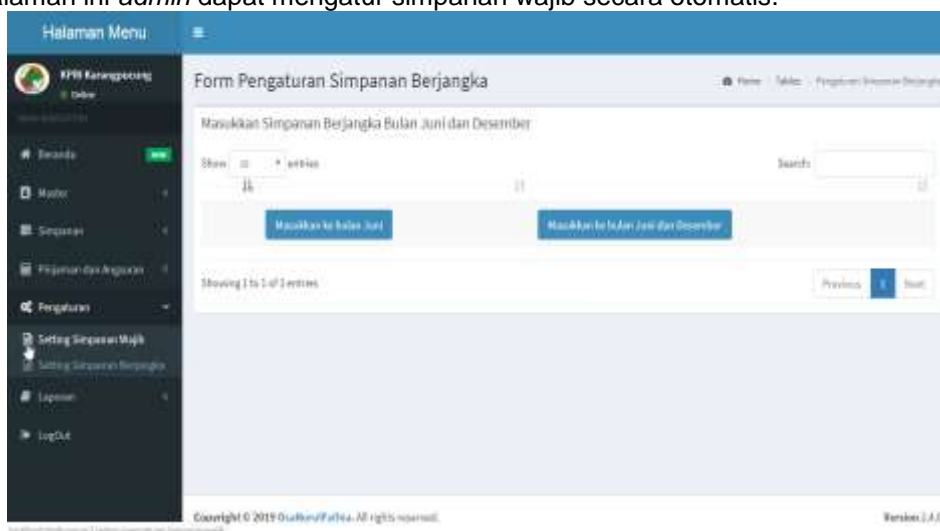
halaman ini *admin* dapat mengatur simpanan wajib secara otomatis.

Halaman Menu

KPRI Karangpucung
Online

Beranda
Master
Simpanan
Pinjaman dan Angsuran
Pengaturan
Setting Simpanan Wajib
Setting Simpanan Berjangka
Laporan
LogOut

Form Pengaturan Simpanan Berjangka

Home > Tables > Pengaturan Simpanan Berjangka

Masukkan Simpanan Berjangka Bulan Juni dan Desember

Show 10 entries

Search:

Masukkan ke bulan Juni

Masukkan ke bulan Juni dan Desember

Showing 1 to 1 of 1 entries

Previous 1 Next

Copyright © 2019 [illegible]. All rights reserved.

Version 2.4.0